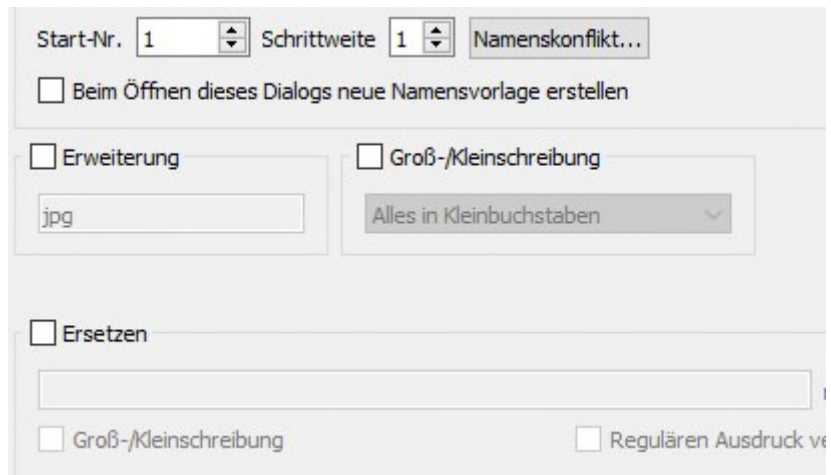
Start-Nr. 1 Schrittweite 1 Namenskonflikt...

Beim Öffnen dieses Dialogs neue Namensvorlage erstellen

Erweiterung

jpg

Groß-/Kleinschreibung

Alles in Kleinbuchstaben

Ersetzen

Groß-/Kleinschreibung

Regulären Ausdruck ve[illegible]